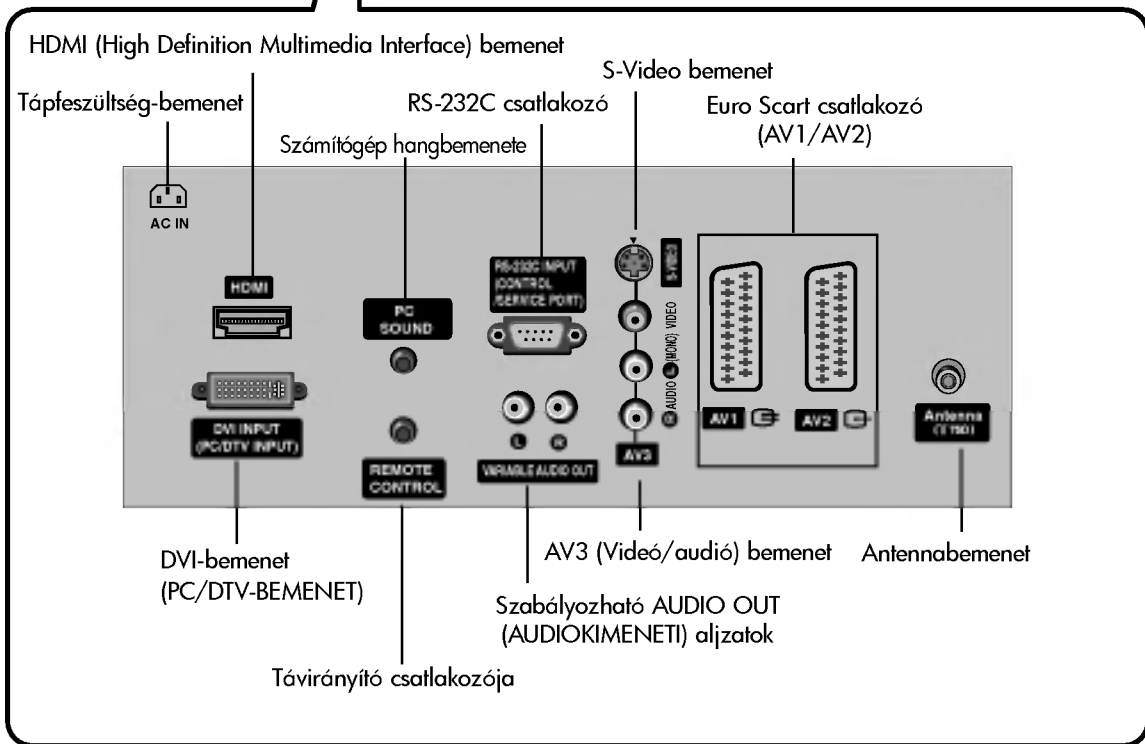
HDMI (High Definition Multimedia Interface) bemenet

S-Video bemenet

Tápfeszültség-bemenet

RS-232C csatlakozó

Euro Scart csatlakozó (AV1/AV2)

Számítógép hangbemenete

AC IN

HDMI

PC SOUND

RS-232C INPUT (CONTROL /SERVICE PORT)

S-VIDEO

VIDEO

AUDIO (MONO)

L R

DVI INPUT (PC/DTV INPUT)

REMOTE CONTROL

VARIABLE AUDIO OUT

AV3

AV1

AV2

Antenna (75Ω)

DVI-bemenet (PC/DTV-BEMENET)

AV3 (Videó/audió) bemenet

Antennabemenet

Szabályozható AUDIO OUT (AUDIOKIMENETI) aljzatok

Távirányító csatlakozója